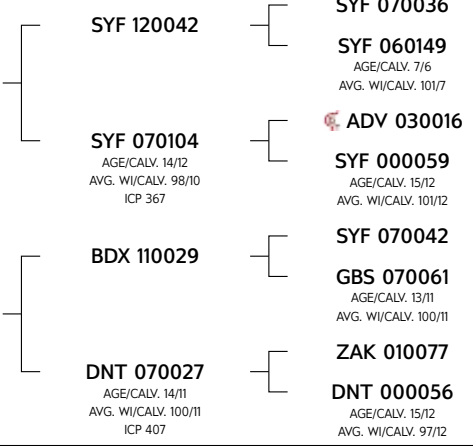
SYF 120042

SYF 070036

SYF 060149
AGE/CALV. 7/6
AVG. WI/CALV. 101/7

SYF 070104
AGE/CALV. 14/12
AVG. WI/CALV. 98/10
ICP 367

ADV 030016

SYF 000059
AGE/CALV. 15/12
AVG. WI/CALV. 101/12

BDX 110029

SYF 070042

GBS 070061
AGE/CALV. 13/11
AVG. WI/CALV. 100/11

DNT 070027
AGE/CALV. 14/11
AVG. WI/CALV. 100/11
ICP 407

ZAK 010077

DNT 000056
AGE/CALV. 15/12
AVG. WI/CALV. 97/12